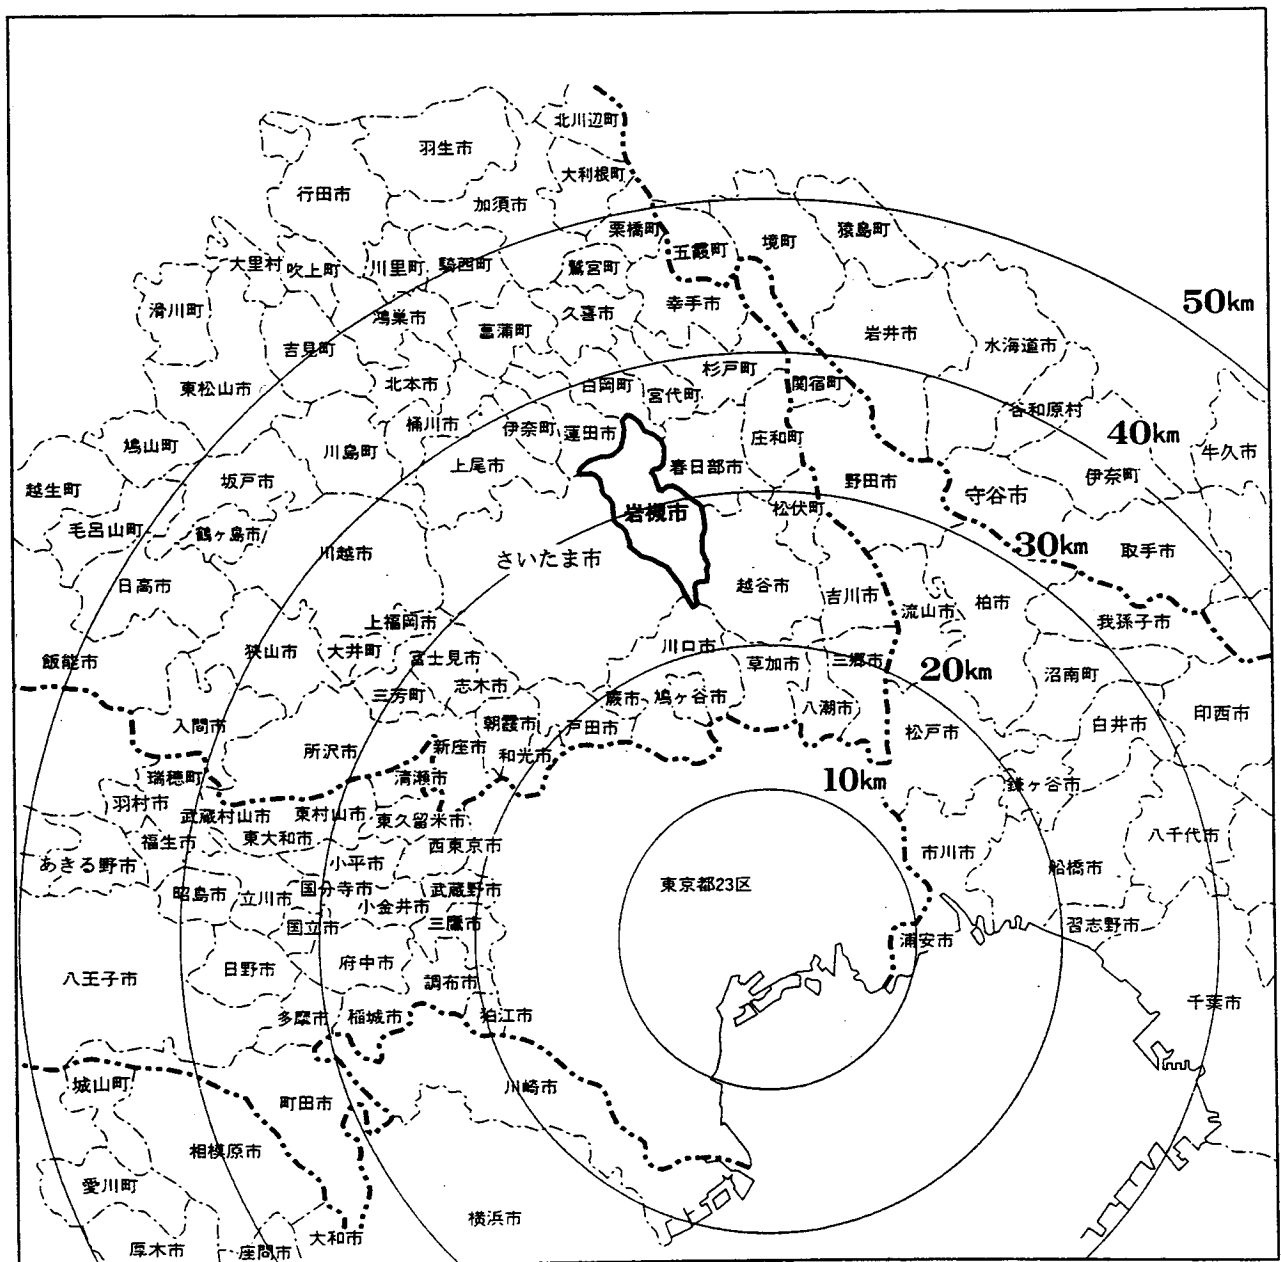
北川辺町
羽生市
大利根町
行田市
加須市
栗橋町
五霞町
境町
猿島町
大里村
吹上町
川里町
騎西町
鷲宮町
滑川町
鴻巣市
菖蒲町
久喜市
幸手市
50km
吉見町
岩井市
水海道市
東松山市
北本市
白岡町
杉戸町
関宿町
宮代町
谷和原村
桶川市
伊奈町
蓮田市
庄和町
40km
牛久市
鳩山町
川島町
上尾市
春日部市
野田市
伊奈町
越生町
坂戸市
岩槻市
松伏町
守谷市
毛呂山町
鶴ヶ島市
30km
取手市
川越市
さいたま市
越谷市
日高市
吉川市
流山市
柏市
上福岡市
我孫子市
飯能市
狭山市
大井町
川口市
富士見市
草加市
三郷市
20km
沼南町
三芳町
志木市
蕨市
鳩ヶ谷市
八潮市
入間市
朝霞市
戸田市
白井市
印西市
松戸市
所沢市
新座市
和光市
瑞穂町
清瀬市
10km
鎌ヶ谷市
羽村市
武蔵村山市
東村山市
東久留米市
八千代市
福生市
東大和市
西東京市
市川市
あきる野市
小平市
船橋市
昭島市
立川市
国分寺市
武蔵野市
東京都23区
小金井市
国立市
三鷹市
習志野市
浦安市
八王子市
日野市
府中市
調布市
千葉市
多摩市
稲城市
狛江市
城山町
町田市
川崎市
相模原市
愛川町
横浜市
厚木市
座間市
大和市